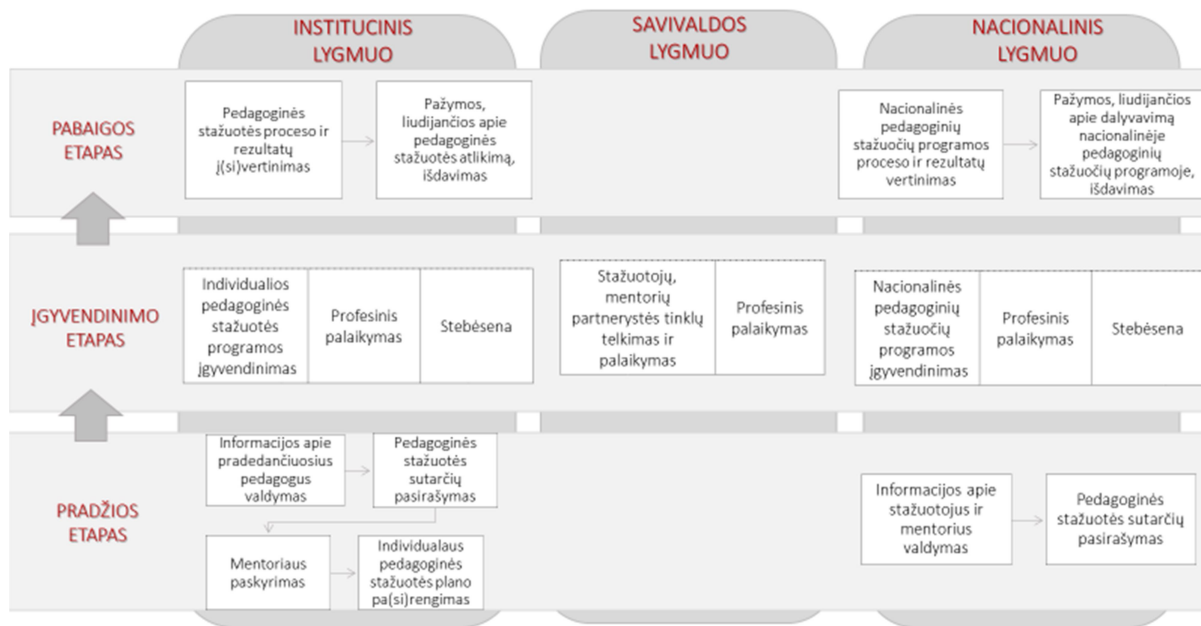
INSTITUCINIS LYGMUO

SAVIVALDOS LYGMUO

NACIONALINIS LYGMUO

PABAIGOS ETAPAS

Pedagoginės stažuotės proceso ir rezultatų į(si)vertinimas

Pažymos, liudijančios apie pedagoginės stažuotės atlikimą, išdavimas

Nacionalinės pedagoginių stažuočių programos proceso ir rezultatų vertinimas

Pažymos, liudijančios apie dalyvavimą nacionalinėje pedagoginių stažuočių programoje, išdavimas

ĮGYVENDINIMO ETAPAS

Individualios pedagoginės stažuotės programos įgyvendinimas

Profesinis palaikymas

Stebėsena

Stažuotojų, mentorių partnerystės tinklų telkimas ir palaikymas

Profesinis palaikymas

Nacionalinės pedagoginių stažuočių programos įgyvendinimas

Profesinis palaikymas

Stebėsena

PRADŽIOS ETAPAS

Informacijos apie pradedančiuosius pedagogus valdymas

Pedagoginės stažuotės sutarčių pasirašymas

Mentoriaus paskyrimas

Individualaus pedagoginės stažuotės plano pa(si)rengimas

Informacijos apie stažuotojus ir mentorius valdymas

Pedagoginės stažuotės sutarčių pasirašymas